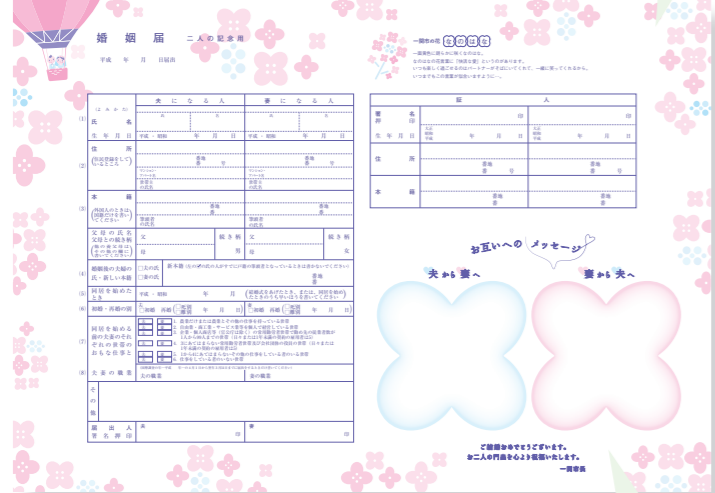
婚姻届　二人の記念用

平成　年　月　日届出

一関市の花 なのはな

| | 夫になる人 | 妻になる人 |
|---|---|---|
| (よみかた) 氏名 | | |
| 生年月日 | 平成・昭和　年　月　日 | 平成・昭和　年　月　日 |
| 住所 (住民登録をしているところ) | 番地 番 号 / 世帯主の氏名 | 番地 番 号 / 世帯主の氏名 |
| 本籍 (外国人のときは国籍だけを書いてください) | 番地 番 / 筆頭者の氏名 | 番地 番 / 筆頭者の氏名 |
| 父母の氏名 父母との続き柄 | 父　続き柄 / 母 | 父　続き柄 / 母 |
| 婚姻後の夫婦の氏・新しい本籍 | □夫の氏 □妻の氏 新本籍 | |
| 同居を始めたとき | 平成・昭和　年　月 | |
| 初婚・再婚の別 | □初婚 再婚 | □初婚 再婚 |
| 同居を始める前の夫妻のそれぞれの世帯のおもな仕事と | | |
| 夫妻の職業 | 夫の職業 | 妻の職業 |
| その他 | | |
| 届出人署名押印 | 夫　印 | 妻　印 |

| | 証 | 人 |
|---|---|---|
| 署名押印 | 印 | 印 |
| 生年月日 | 大正 昭和 平成　年　月　日 | 大正 昭和 平成　年　月　日 |
| 住所 | 番地 番 号 | 番地 番 号 |
| 本籍 | 番地 番 | 番地 番 |

お互いへのメッセージ

夫から妻へ

妻から夫へ

ご結婚おめでとうございます。
お二人の門出を心より祝福いたします。
一関市長